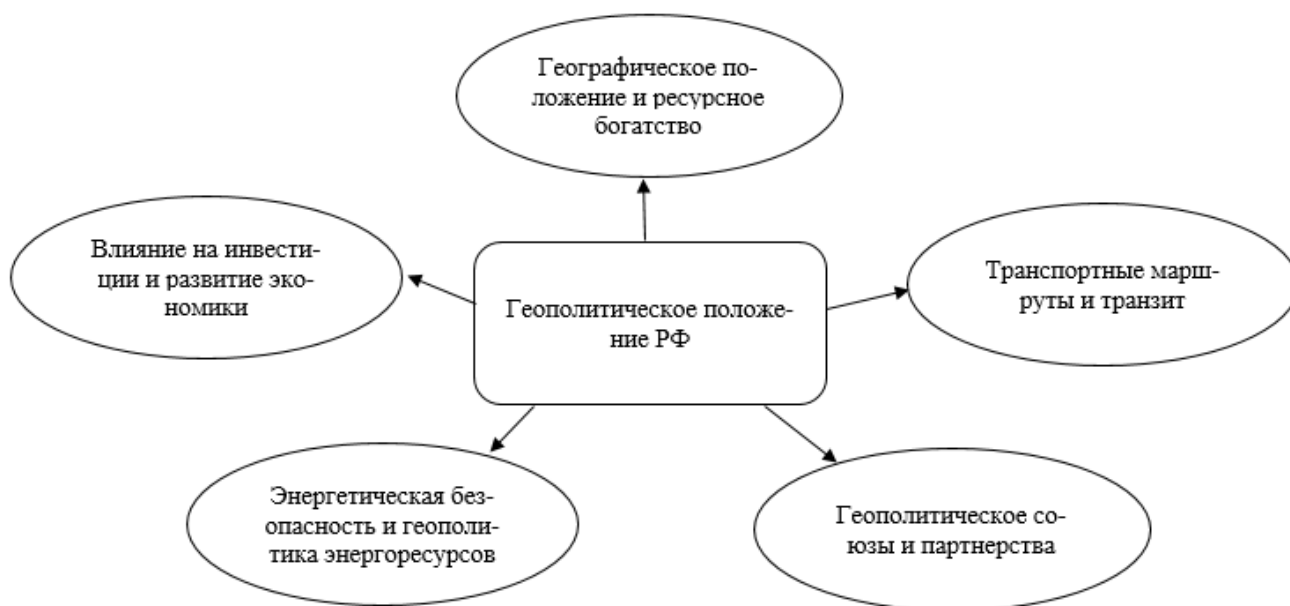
Географическое положение и ресурсное богатство

Влияние на инвестиции и развитие экономики

Геополитическое положение РФ

Транспортные маршруты и транзит

Энергетическая безопасность и геополитика энергоресурсов

Геополитическое союзы и партнерства